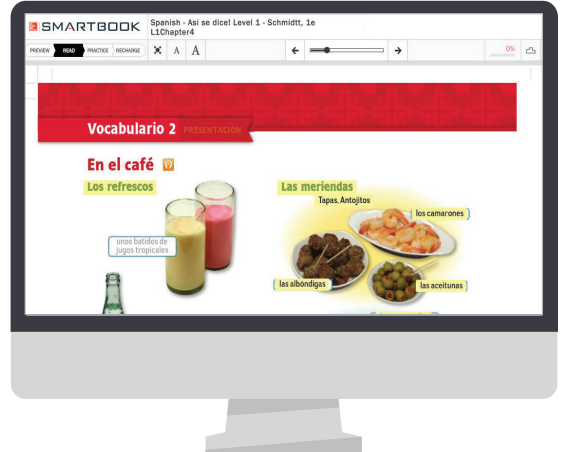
SMARTBOOK Spanish - Asi se dice! Level 1 - Schmidtt, 1e L1Chapter4

PREVIEW READ PRACTICE RECHARGE

A A

0%

Vocabulario 2 PRESENTACIÓN

En el café

Los refrescos

unos batidos de jugos tropicales

Las meriendas

Tapas, Antojitos

los camarones

las albóndigas

las aceitunas